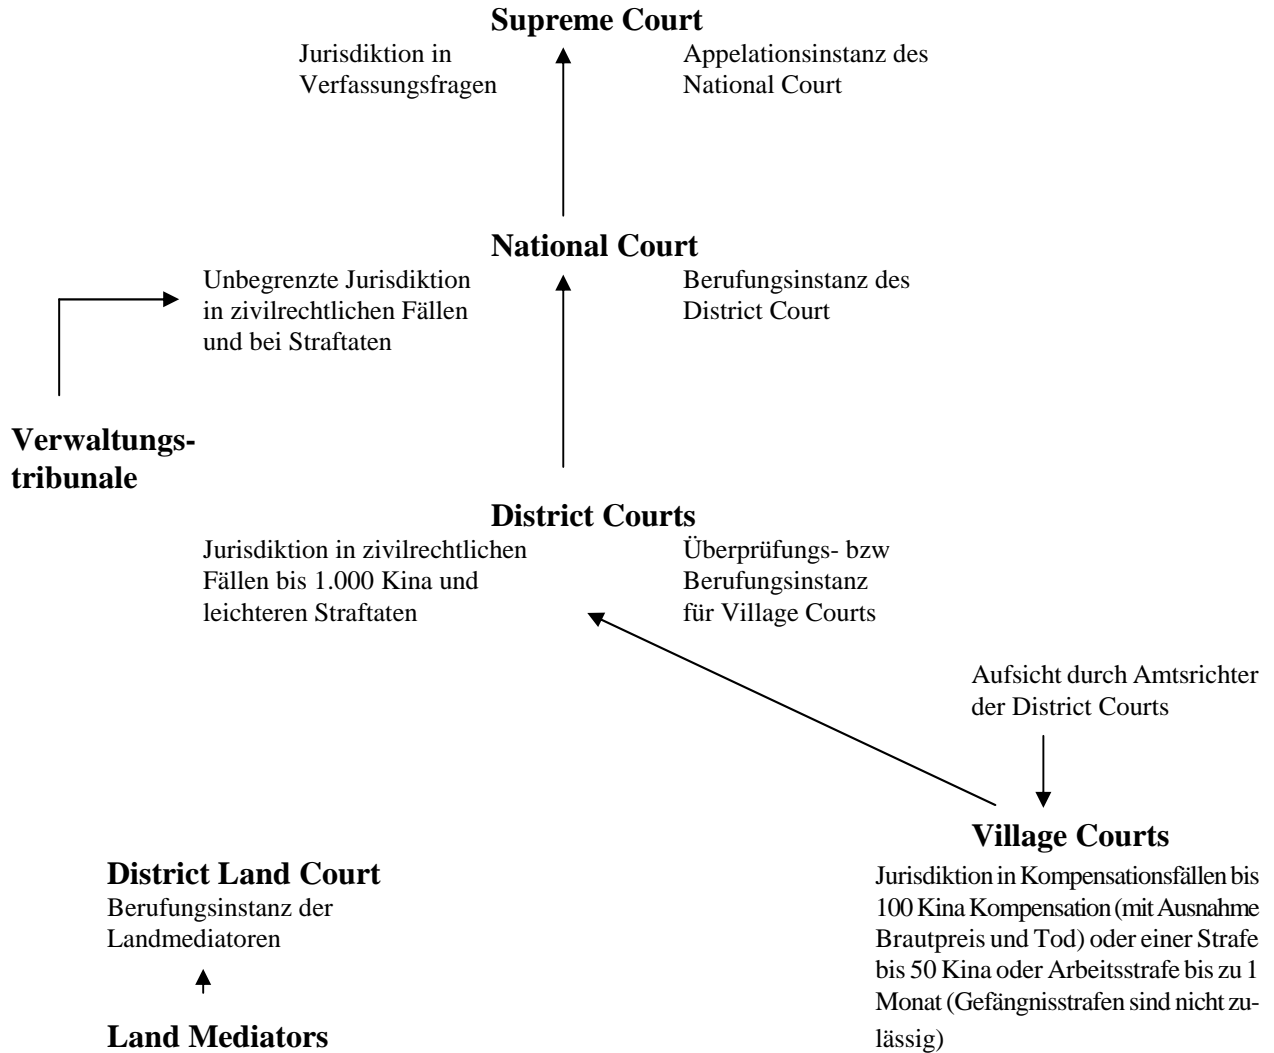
**Supreme Court**

Jurisdiktion in Verfassungsfragen

Appelationsinstanz des National Court

**National Court**

Unbegrenzte Jurisdiktion in zivilrechtlichen Fällen und bei Straftaten

Berufungsinstanz des District Court

**Verwaltungstribunale**

**District Courts**

Jurisdiktion in zivilrechtlichen Fällen bis 1.000 Kina und leichteren Straftaten

Überprüfungs- bzw Berufungsinstanz für Village Courts

Aufsicht durch Amtsrichter der District Courts

**Village Courts**

Jurisdiktion in Kompensationsfällen bis 100 Kina Kompensation (mit Ausnahme Brautpreis und Tod) oder einer Strafe bis 50 Kina oder Arbeitsstrafe bis zu 1 Monat (Gefängnisstrafen sind nicht zulässig)

**District Land Court**

Berufungsinstanz der Landmediatoren

**Land Mediators**